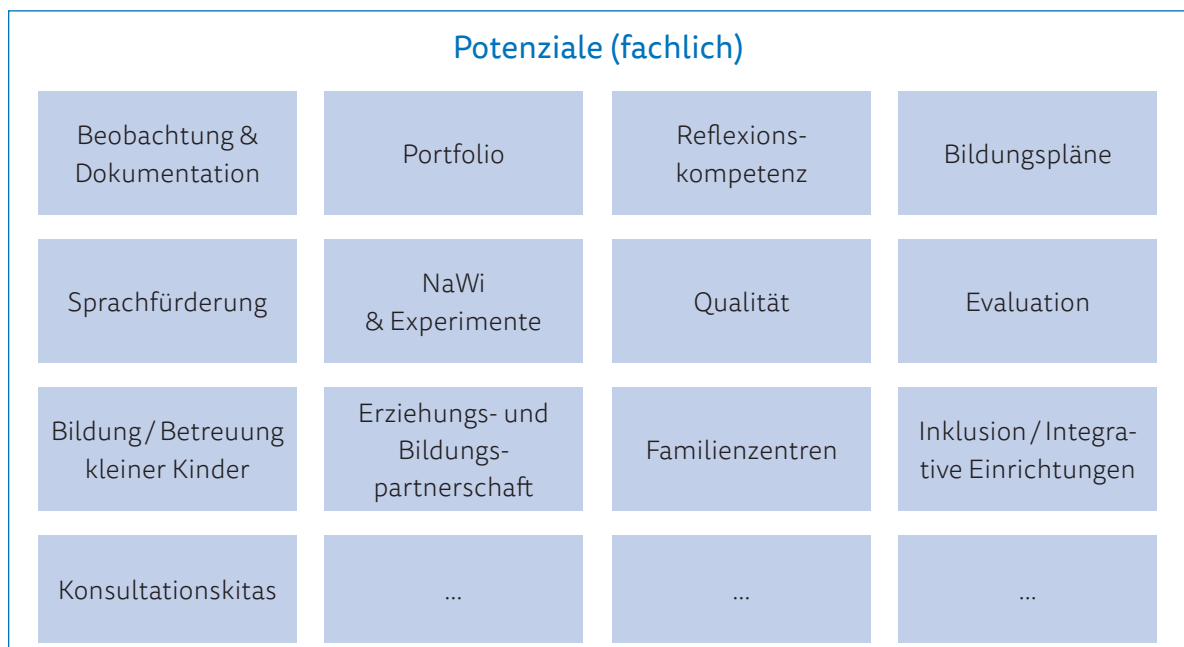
Potenziale (fachlich)

| | | | |
|---|---|---|---|
| Beobachtung & Dokumentation | Portfolio | Reflexionskompetenz | Bildungspläne |
| Sprachfürderung | NaWi & Experimente | Qualität | Evaluation |
| Bildung / Betreuung kleiner Kinder | Erziehungs- und Bildungspartnerschaft | Familienzentren | Inklusion / Integrative Einrichtungen |
| Konsultationskitas | ... | ... | ... |